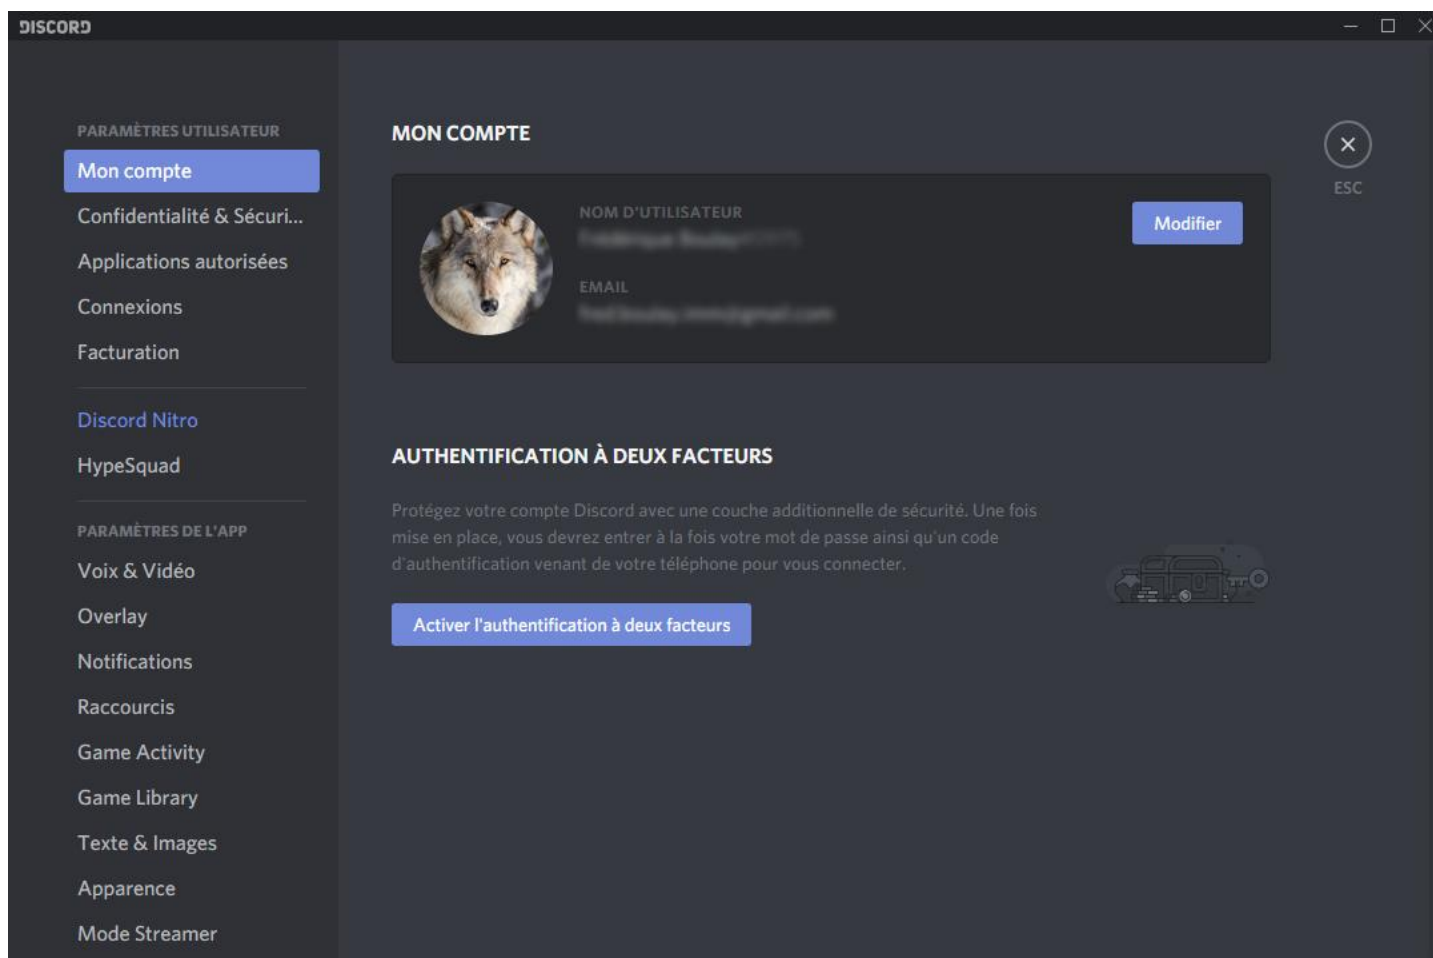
DISCORD

PARAMÈTRES UTILISATEUR

Mon compte

Confidentialité & Sécuri...

Applications autorisées

Connexions

Facturation

Discord Nitro

HypeSquad

PARAMÈTRES DE L'APP

Voix & Vidéo

Overlay

Notifications

Raccourcis

Game Activity

Game Library

Texte & Images

Apparence

Mode Streamer

MON COMPTE

NOM D'UTILISATEUR

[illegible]

EMAIL

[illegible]

Modifier

ESC

AUTHENTIFICATION À DEUX FACTEURS

Protégez votre compte Discord avec une couche additionnelle de sécurité. Une fois mise en place, vous devrez entrer à la fois votre mot de passe ainsi qu'un code d'authentification venant de votre téléphone pour vous connecter.

Activer l'authentification à deux facteurs